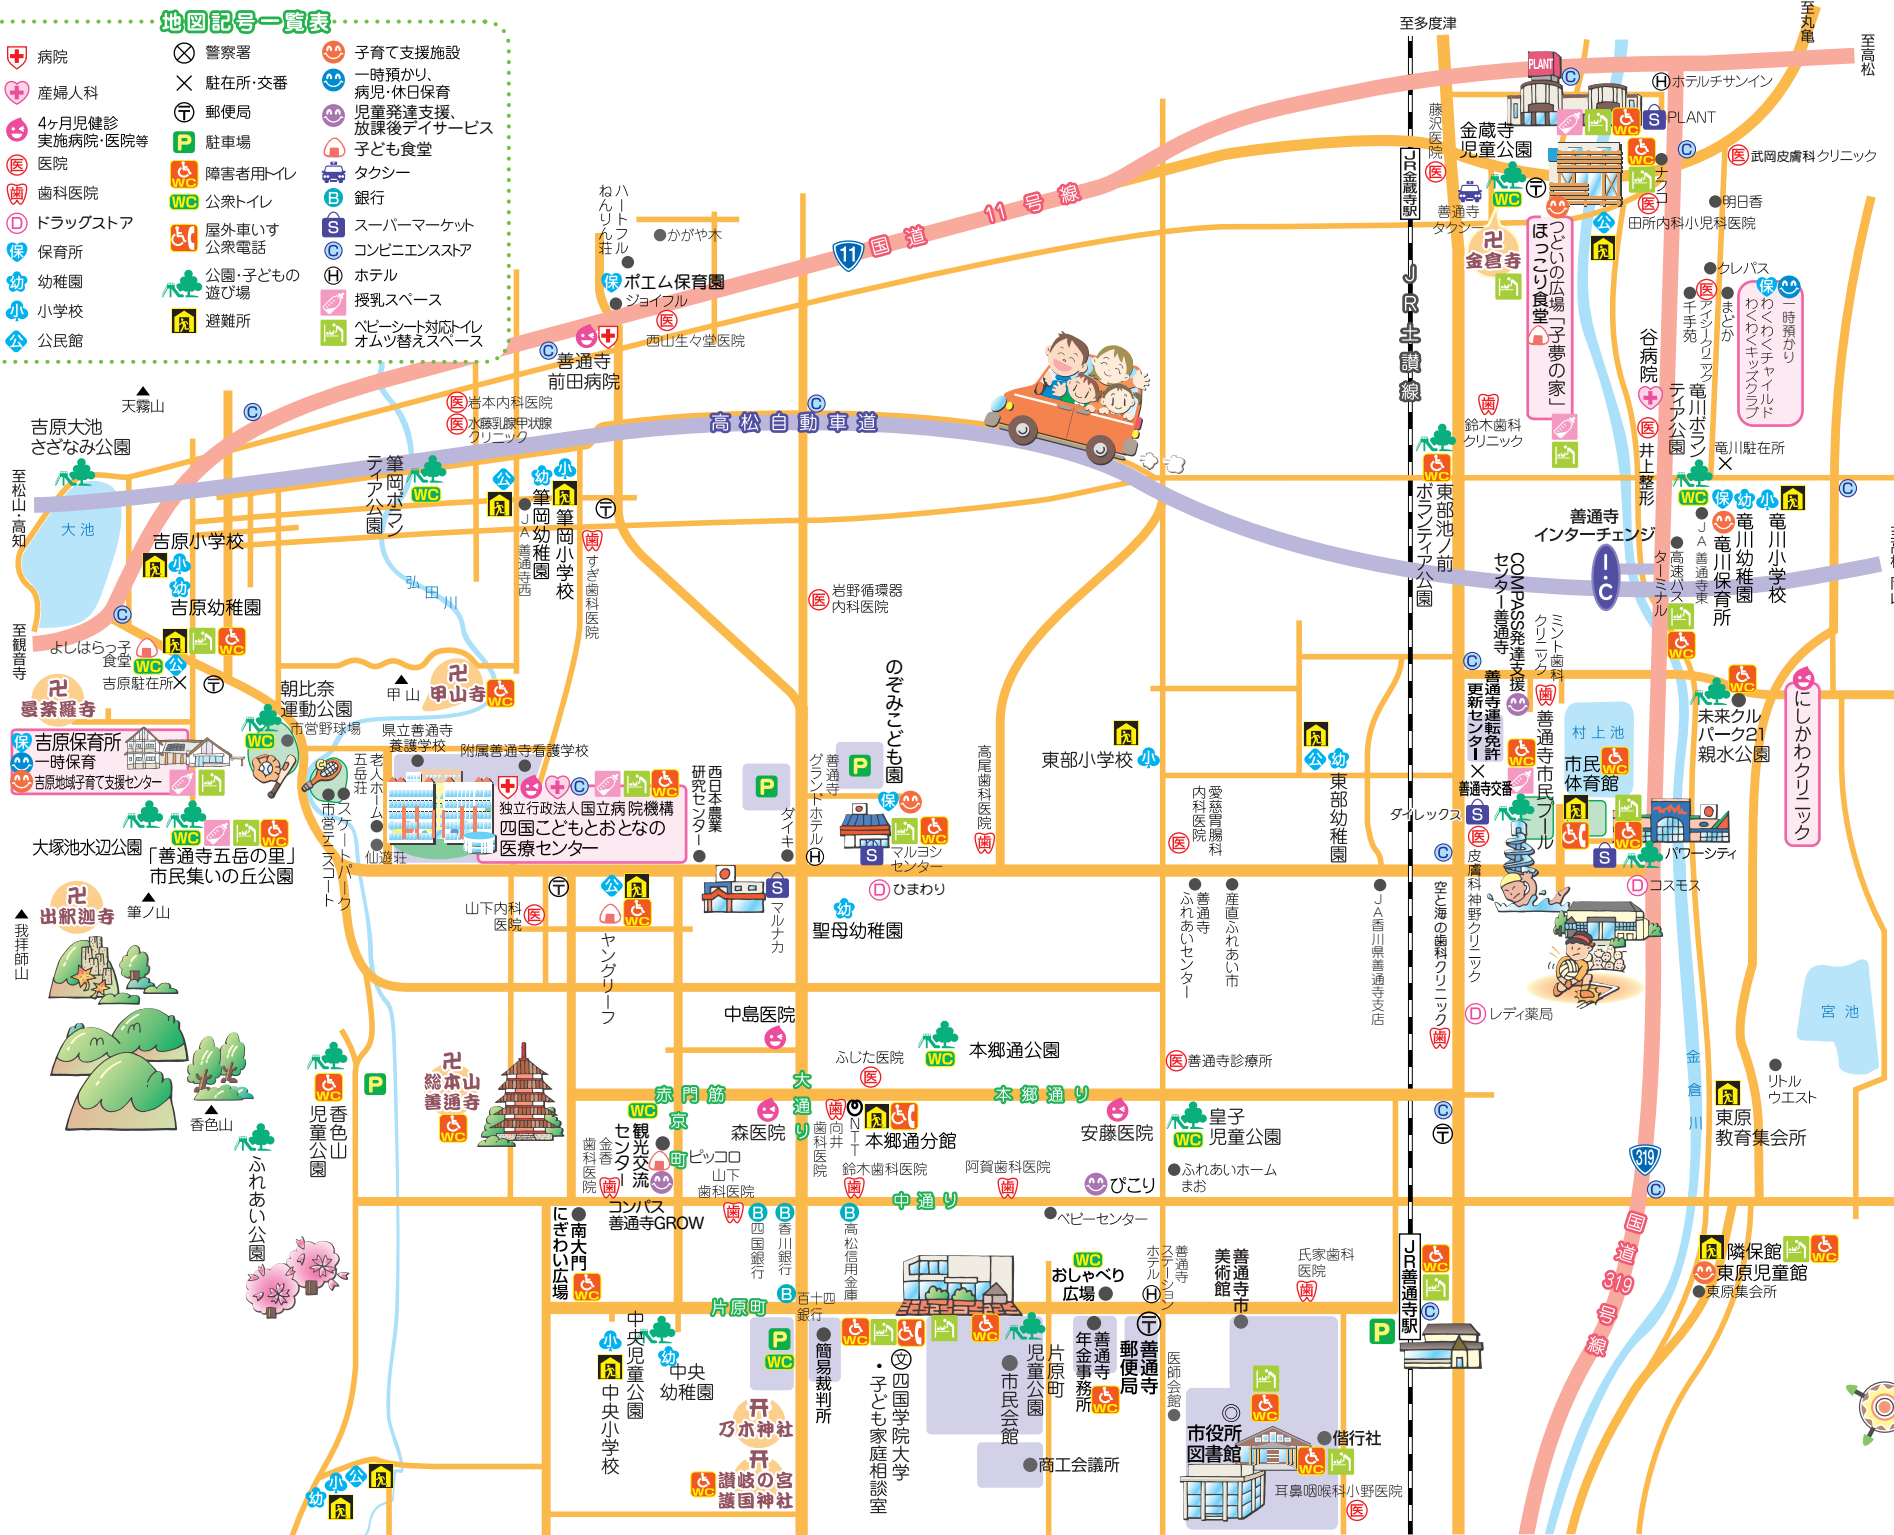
地図記号一覧表

病院
産婦人科
4ケ月児健診実施病院・医院等
医院
歯科医院
ドラッグストア
保育所
幼稚園
小学校
公民館

警察署
駐在所・交番
郵便局
駐車場
障害者用トイレ
公衆トイレ
屋外車いす公衆電話
公園・子どもの遊び場
避難所

子育て支援施設
一時預かり、病児・休日保育
児童発達支援、放課後デイサービス
子ども食堂
タクシー
銀行
スーパーマーケット
コンビニエンスストア
ホテル
授乳スペース
ベビーシート対応トイレ オムツ替えスペース

至多度津
至丸亀
至高松
至松山・高知
至観音寺

11号線
国道
高松自動車道
JR土讃線
国道319号線

天霧山
吉原大池さざなみ公園
大池
吉原小学校
吉原幼稚園
よしはらっ子食堂
吉原駐在所
曼荼羅寺
吉原保育所 一時保育
吉原地域子育て支援センター
大塚池水辺公園
「善通寺五岳の里」市民集いの丘公園
出釈迦寺
我拝師山
筆ノ山
香色山
朝比奈運動公園
市営野球場
甲山
甲山寺
県立善通寺養護学校
附属善通寺看護学校
老人ホーム五岳荘
市営テニスコート
スケートパーク
仙遊荘
独立行政法人国立病院機構 四国こどもとおとなの医療センター
香色山児童公園
ふれあい公園
総本山善通寺
弘田川
筆岡ボランティア公園
JA善通寺西
筆岡幼稚園
筆岡小学校
すぎ歯科医院
善通寺前田病院
岩本内科医院
水藤乳腺甲状腺クリニック
ハートフルねんりん荘
かがや木
ポエム保育園
ジョイフル
西山生々堂医院
岩野循環器内科医院
西日本農業研究センター
ダイキ
善通寺グランドホテル
のぞみこども園
マルヨシセンター
ひまわり
マルナカ
聖母幼稚園
山下内科医院
ヤングリーフ
中島医院
ふじた医院
本郷通公園
赤門筋
大通り
本郷通り
中通り
京町
観光交流センター
金香歯科医院
ピッコロ
山下歯科医院
森医院
向井歯科医院
NTT
本郷通分館
鈴木歯科医院
阿賀歯科医院
安藤医院
びこり
コンパス善通寺GROW
にぎわい広場
南大門
四国銀行
香川銀行
高松信用金庫
百十四銀行
片原町
中央児童公園
中央小学校
中央幼稚園
乃木神社
讃岐の宮 讃国神社
簡易裁判所
四国学院大学
子ども家庭相談室
おしゃべり広場
市民会館
片原町児童公園
年金事務所
善通寺郵便局
善通寺美術館
善通寺市
医師会館
商工会議所
市役所 図書館
信行社
耳鼻咽喉科小野医院
氏家歯科医院
ホテルステーション善通寺
ベビーセンター
ふれあいホームまお
皇子児童公園
善通寺診療所
高尾歯科医院
東部小学校
愛慈胃腸科内科医院
東部幼稚園
善通寺ふれあいセンター
産直ふれあい市
JA香川県善通寺支店
ダイレックス
空と海の歯科クリニック
皮膚科神野クリニック
レディ薬局
JR善通寺駅
JR金蔵寺駅
藤沢医院
金蔵寺児童公園
善通寺タクシー
金倉寺
つどいの広場「子夢の家」
ほっこり食堂
鈴木歯科クリニック
東部池ノ前ボランティア公園
COMPASS発達支援センター善通寺
善通寺運転免許更新センター
善通寺交番
ミント歯科クリニック
善通寺市民プール
市民体育館
村上池
未来クルパーク21 親水公園
パワーシティ
コスモス
にしかわクリニック
PLANT
ホテルチサンイン
武岡皮膚科クリニック
ナカコ
明日香
田所内科小児科医院
クレパス
一時預かり わくわくチャイルド わくわくキッズクラブ
千手苑
アイシークリニック
まどか
谷病院
竜川ボランティア公園
井上整形
竜川駐在所
善通寺インターチェンジ
高速バスターミナル
JA善通寺東
竜川幼稚園
竜川保育所
竜川小学校
金倉川
宮池
リトルウエスト
東原教育集会所
隣保館
東原児童館
東原集会所